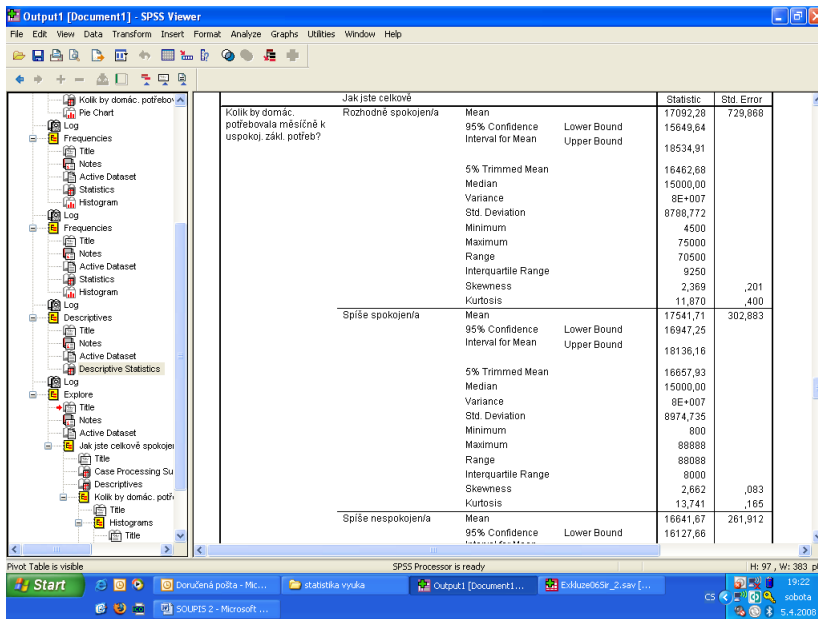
Output1 [Document1] - SPSS Viewer

File Edit View Data Transform Insert Format Analyze Graphs Utilities Window Help

Kolik by domác. potřebov
Pie Chart
Log
Frequencies
Title
Notes
Active Dataset
Statistics
Histogram
Log
Frequencies
Title
Notes
Active Dataset
Statistics
Histogram
Log
Descriptives
Title
Notes
Active Dataset
Descriptive Statistics
Log
Explore
Title
Notes
Active Dataset
Jak jste celkově spokojen
Title
Case Processing Su
Descriptives
Kolik by domác. potř
Title
Histograms
Title

| | Jak jste celkově | | | Statistic | Std. Error |
|---|---|---|---|---|---|
| Kolik by domác. potřebovala měsíčně k uspokoj. zákl. potřeb? | Rozhodně spokojen/a | Mean | | 17092,28 | 729,868 |
| | | 95% Confidence Interval for Mean | Lower Bound | 15649,64 | |
| | | | Upper Bound | 18534,91 | |
| | | 5% Trimmed Mean | | 16462,68 | |
| | | Median | | 15000,00 | |
| | | Variance | | 8E+007 | |
| | | Std. Deviation | | 8788,772 | |
| | | Minimum | | 4500 | |
| | | Maximum | | 75000 | |
| | | Range | | 70500 | |
| | | Interquartile Range | | 9250 | |
| | | Skewness | | 2,369 | ,201 |
| | | Kurtosis | | 11,870 | ,400 |
| | Spíše spokojen/a | Mean | | 17541,71 | 302,883 |
| | | 95% Confidence Interval for Mean | Lower Bound | 16947,25 | |
| | | | Upper Bound | 18136,16 | |
| | | 5% Trimmed Mean | | 16657,93 | |
| | | Median | | 15000,00 | |
| | | Variance | | 8E+007 | |
| | | Std. Deviation | | 8974,735 | |
| | | Minimum | | 800 | |
| | | Maximum | | 88888 | |
| | | Range | | 88088 | |
| | | Interquartile Range | | 8000 | |
| | | Skewness | | 2,662 | ,083 |
| | | Kurtosis | | 13,741 | ,165 |
| | Spíše nespokojen/a | Mean | | 16641,67 | 261,912 |
| | | 95% Confidence | Lower Bound | 16127,66 | |

Pivot Table is visible | SPSS Processor is ready | H: 97 , W: 383 pt

Start | Doručená pošta - Mic... | statistika vyuka | Output1 [Document1... | Exkluze06Sr_2.sav [... | SOUPIS 2 - Microsoft ...
CS 19:22 sobota 5.4.2008